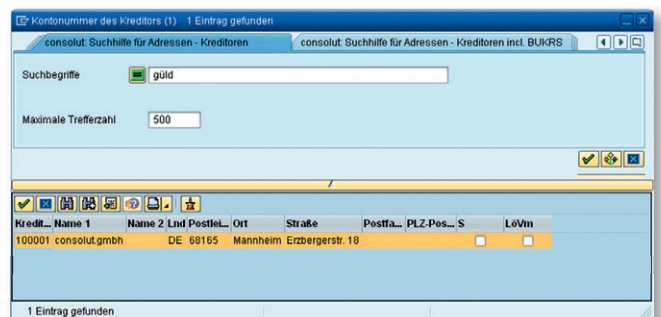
Kontonummer des Kreditors (1) 1 Eintrag gefunden

consolut: Suchhilfe für Adressen - Kreditoren

consolut: Suchhilfe für Adressen - Kreditoren incl. BUKRS

Suchbegriffe güld

Maximale Trefferzahl 500

| Kredit... | Name 1 | Name 2 | Lnd | Postlei... | Ort | Straße | Postfa... | PLZ-Pos... | S | LöVm |
|---|---|---|---|---|---|---|---|---|---|---|
| 100001 | consolut.gmbh | | DE | 68165 | Mannheim | Erzbergerstr. 18 | | | | |

1 Eintrag gefunden